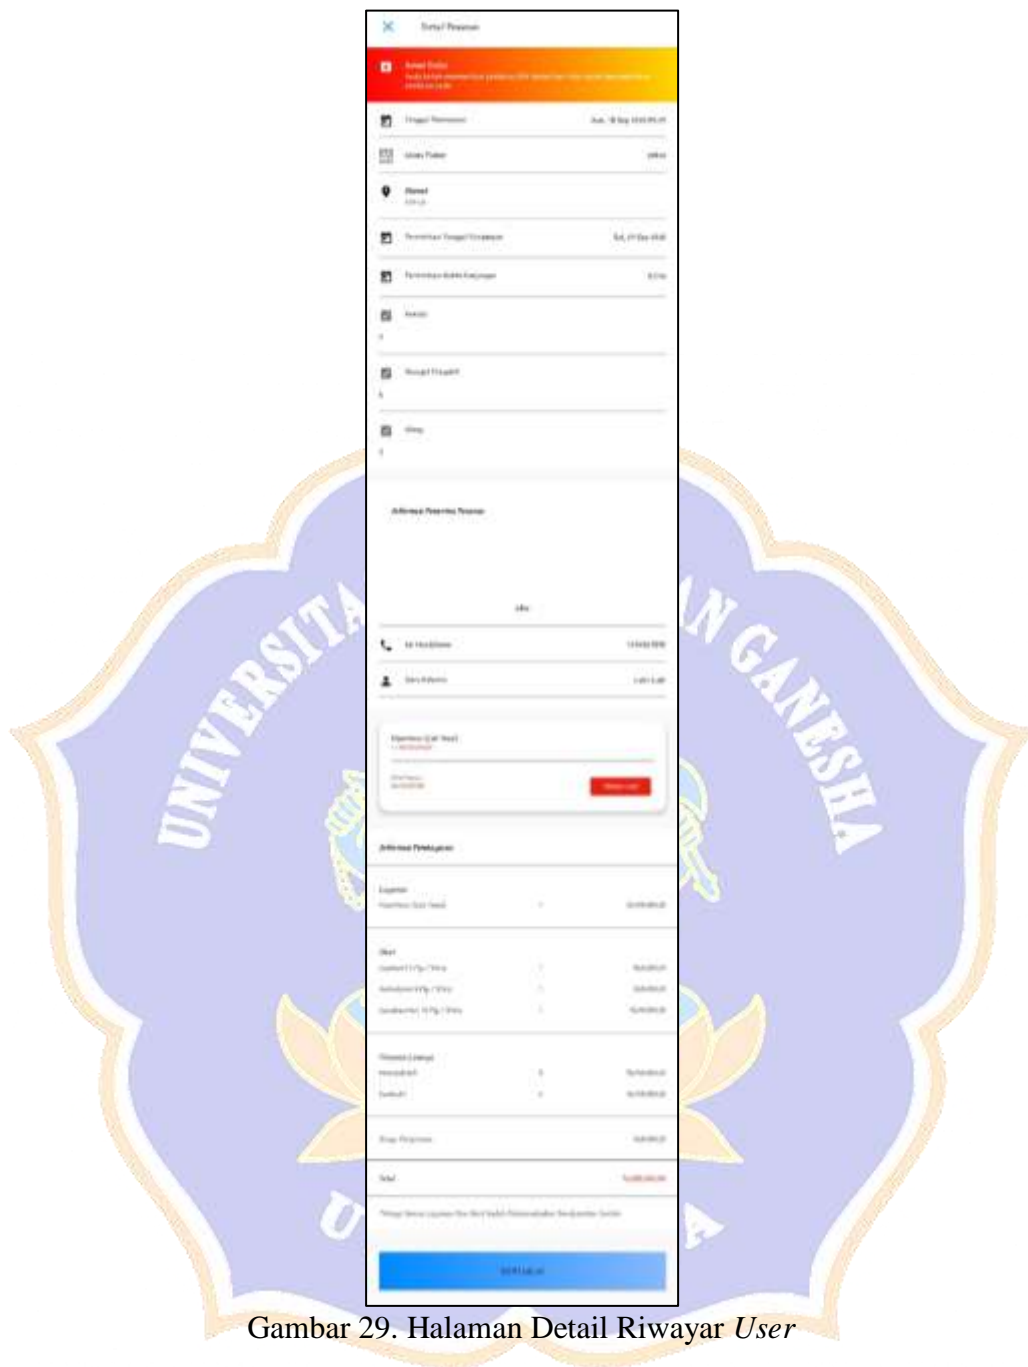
Detail Pesanan

Tanggal Pemesanan

Jenis Paket

Alamat

Permintaan Tanggal Kunjungan

Permintaan Waktu Kunjungan

Informasi Pemeriksa Pesanan

No Handphone

Informasi Pembayaran

Layanan

Obat

Total

UNIVERSITAS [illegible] GANESHA

Gambar 29. Halaman Detail Riwayat *User*